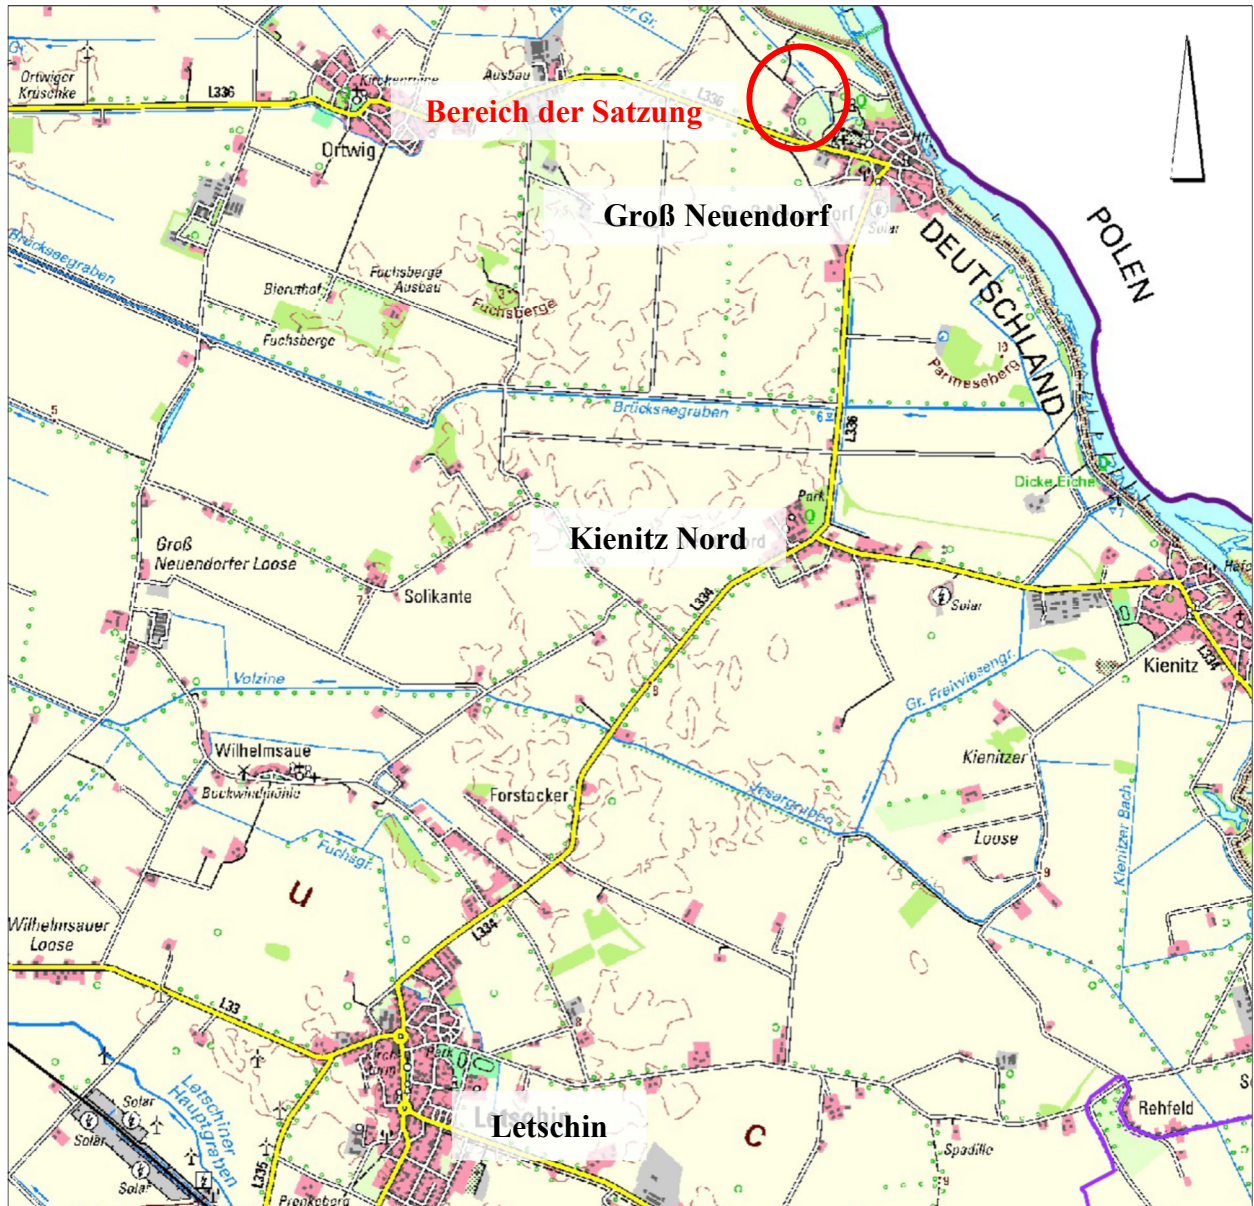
Ortwiger Krüschke

L336

Kirchenruine

Ausbau

Bereich der Satzung

L336

Ortwig

Groß Neuendorf

Solar

DEUTSCHLAND

POLEN

Brücksegraben

Fuchsberge Ausbau

Bienenhof

Fuchsberge

Fuchsberge

Parmeseberg

10

5

Brücksegraben

6.2

L336

Dicke Eiche

Park

Kienitz Nord

Groß Neuendorfer Loose

Solikante

7

L334

Solar

Hafen

Kienitz

L334

Volzine

Gr. Freiwiesengr.

Wilhelmsaue

Bockwindmühle

Forstacker

Jesargraben

Kienitzer

Loose

Kienitzer Bach

Fuchsgr.

U

9

Wilhelmsauer Loose

L334

L33

8

Letschiner Hauptgraben

Solar

Solar

Solar

L335

Park

Letschin

C

Rehfeld

Spadille

Prenkeberg